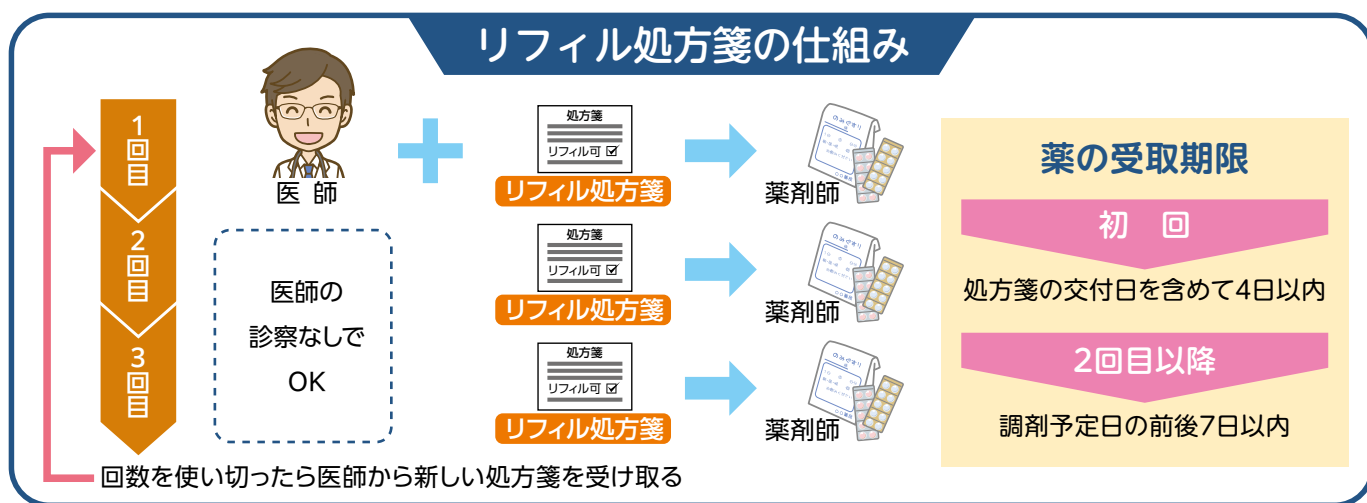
リフィル処方箋の仕組み

1回目

2回目

3回目

医師

医師の診察なしでOK

処方箋
リフィル可 ☑
リフィル処方箋

処方箋
リフィル可 ☑
リフィル処方箋

処方箋
リフィル可 ☑
リフィル処方箋

薬剤師

薬剤師

薬剤師

薬の受取期限

初　回

処方箋の交付日を含めて4日以内

2回目以降

調剤予定日の前後7日以内

回数を使い切ったら医師から新しい処方箋を受け取る